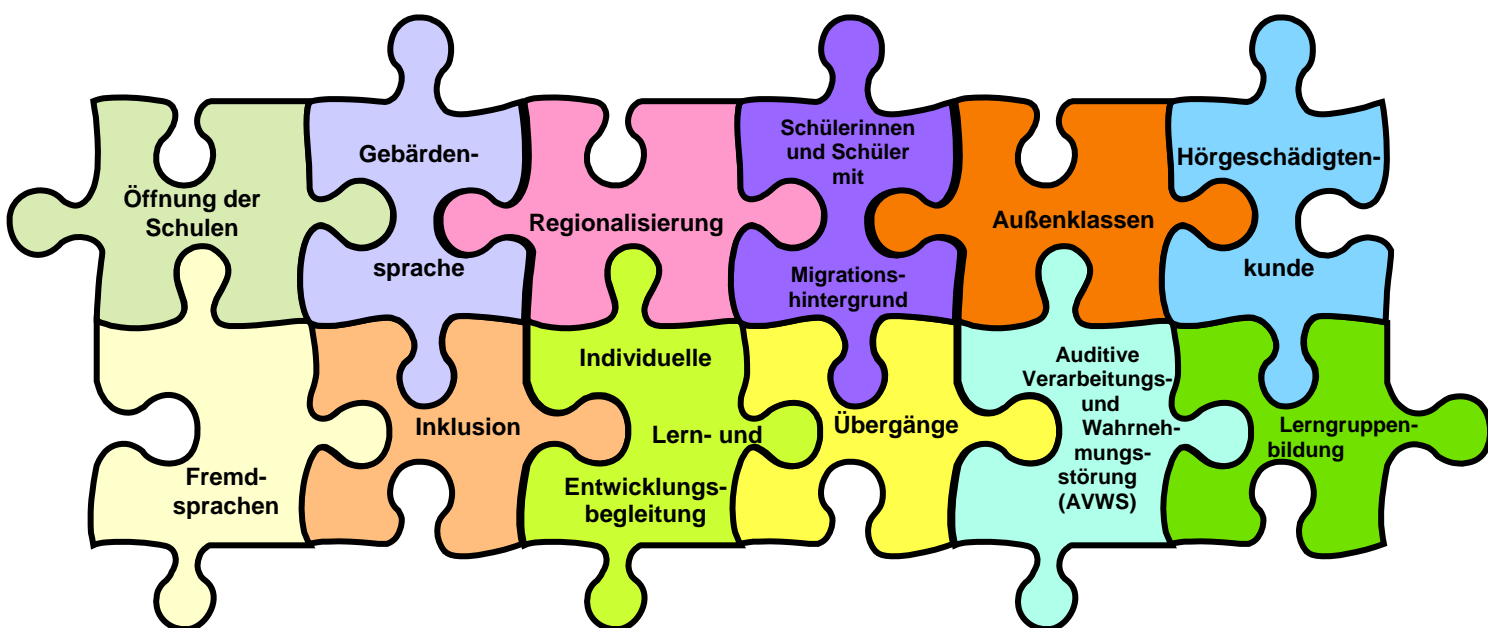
Öffnung der Schulen

Gebärdensprache

Regionalisierung

Schülerinnen und Schüler mit Migrationshintergrund

Außenklassen

Hörgeschädigtenkunde

Fremdsprachen

Inklusion

Individuelle Lern- und Entwicklungsbegleitung

Übergänge

Auditive Verarbeitungs- und Wahrnehmungsstörung (AVWS)

Lerngruppenbildung